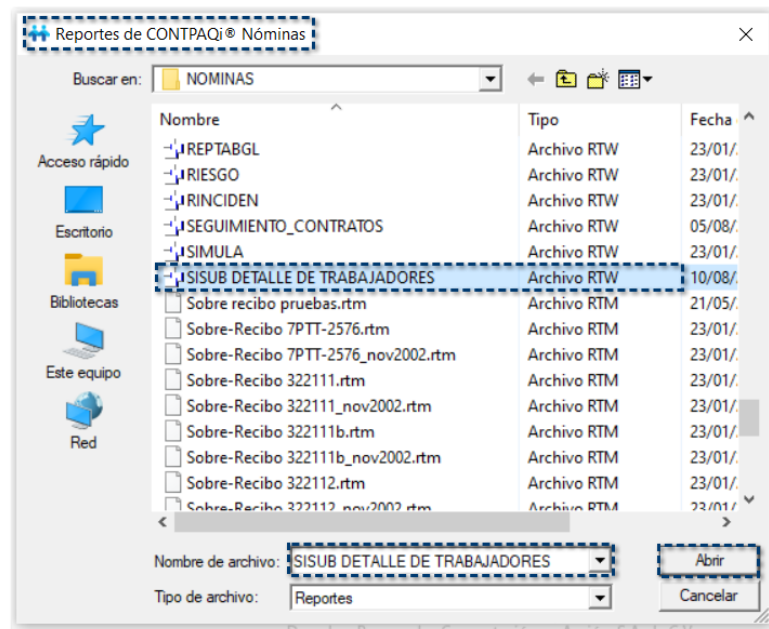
Reportes de CONTPAQi® Nóminas

Buscar en: NOMINAS

Acceso rápido

Escritorio

Bibliotecas

Este equipo

Red

| Nombre | Tipo | Fecha |
|---|---|---|
| REPTABGL | Archivo RTW | 23/01/ |
| RIESGO | Archivo RTW | 23/01/ |
| RINCIDEN | Archivo RTW | 23/01/ |
| SEGUIMIENTO_CONTRATOS | Archivo RTW | 05/08/ |
| SIMULA | Archivo RTW | 23/01/ |
| SISUB DETALLE DE TRABAJADORES | Archivo RTW | 10/08/ |
| Sobre recibo pruebas.rtm | Archivo RTM | 21/05/ |
| Sobre-Recibo 7PTT-2576.rtm | Archivo RTM | 23/01/ |
| Sobre-Recibo 7PTT-2576_nov2002.rtm | Archivo RTM | 23/01/ |
| Sobre-Recibo 322111.rtm | Archivo RTM | 23/01/ |
| Sobre-Recibo 322111_nov2002.rtm | Archivo RTM | 23/01/ |
| Sobre-Recibo 322111b.rtm | Archivo RTM | 23/01/ |
| Sobre-Recibo 322111b_nov2002.rtm | Archivo RTM | 23/01/ |
| Sobre-Recibo 322112.rtm | Archivo RTM | 23/01/ |
| Sobre-Recibo 322112_nov2002.rtm | Archivo RTM | 23/01/ |

Nombre de archivo: SISUB DETALLE DE TRABAJADORES

Abrir

Tipo de archivo: Reportes

Cancelar